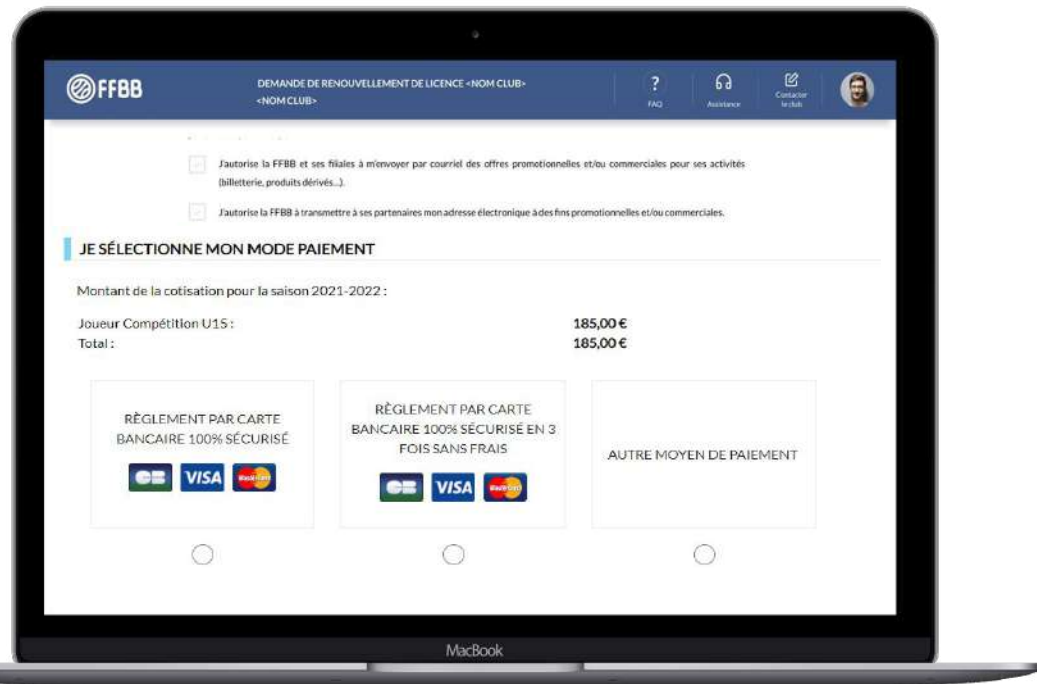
FFBB

DEMANDE DE RENOUVELLEMENT DE LICENCE <NOM CLUB> <NOM CLUB>

FAQ Assistance Contacter le club

J'autorise la FFBB et ses filiales à m'envoyer par courriel des offres promotionnelles et/ou commerciales pour ses activités (billetterie, produits dérivés...).

J'autorise la FFBB à transmettre à ses partenaires mon adresse électronique à des fins promotionnelles et/ou commerciales.

JE SÉLECTIONNE MON MODE PAIEMENT

Montant de la cotisation pour la saison 2021-2022 :

Joueur Compétition U15 : 185,00 €
Total : 185,00 €

RÈGLEMENT PAR CARTE BANCAIRE 100% SÉCURISÉ

CB VISA MasterCard

RÈGLEMENT PAR CARTE BANCAIRE 100% SÉCURISÉ EN 3 FOIS SANS FRAIS

CB VISA MasterCard

AUTRE MOYEN DE PAIEMENT

MacBook